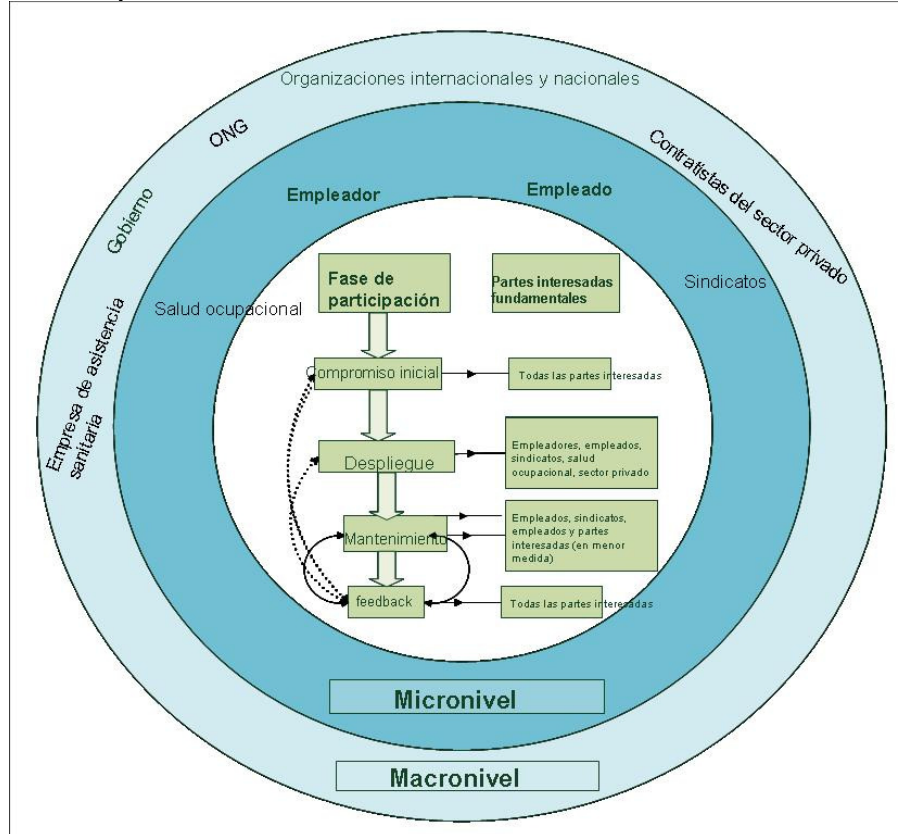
Organizaciones internacionales y nacionales

ONG

Contratistas del sector privado

Gobierno

Empresa de asistencia sanitaria

Empleador

Empleado

Salud ocupacional

Sindicatos

Fase de participación

Partes interesadas fundamentales

Compromiso inicial

Todas las partes interesadas

Despliegue

Empleadores, empleados, sindicatos, salud ocupacional, sector privado

Mantenimiento

Empleados, sindicatos, empleados y partes interesadas (en menor medida)

feedback

Todas las partes interesadas

Micronivel

Macronivel